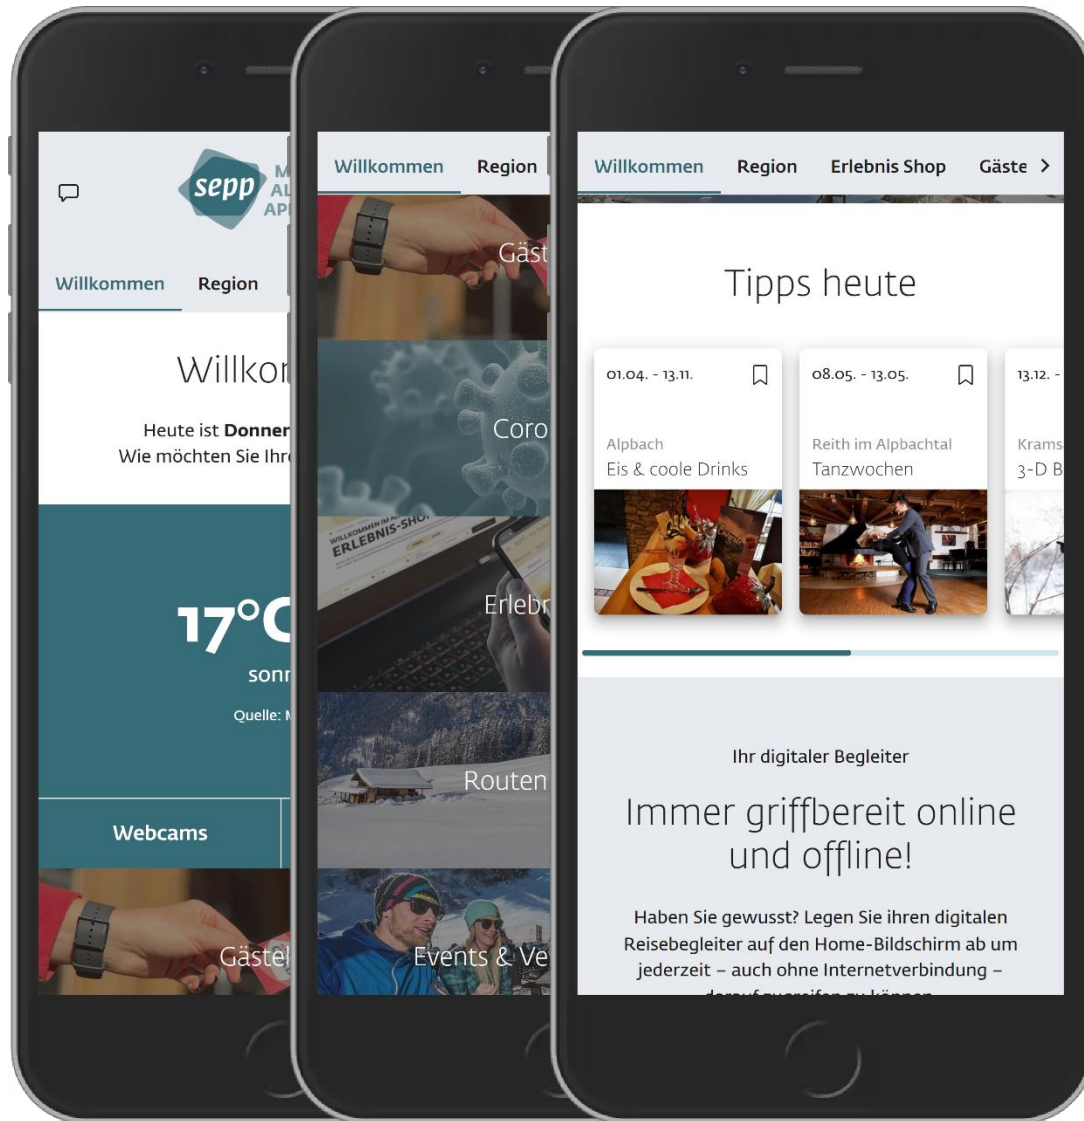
sepp M AL AP

Willkommen Region

Willko

Heute ist Donner
Wie möchten Sie Ihr

17°C
sonn
Quelle: M

Webcams

Gästel

Willkommen Region

Gäst

Coro

WILLKOMMEN IM AL
ERLEBNIS-SHO

Erlebn

Routen

Events & Ve

Willkommen Region Erlebnis Shop Gäste >

Tipps heute

01.04. - 13.11.
Alpbach
Eis & coole Drinks

08.05. - 13.05.
Reith im Alpbachtal
Tanzwochen

13.12. -
Krams
3-D B

Ihr digitaler Begleiter

Immer griffbereit online und offline!

Haben Sie gewusst? Legen Sie ihren digitalen Reisebegleiter auf den Home-Bildschirm ab um jederzeit – auch ohne Internetverbindung – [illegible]